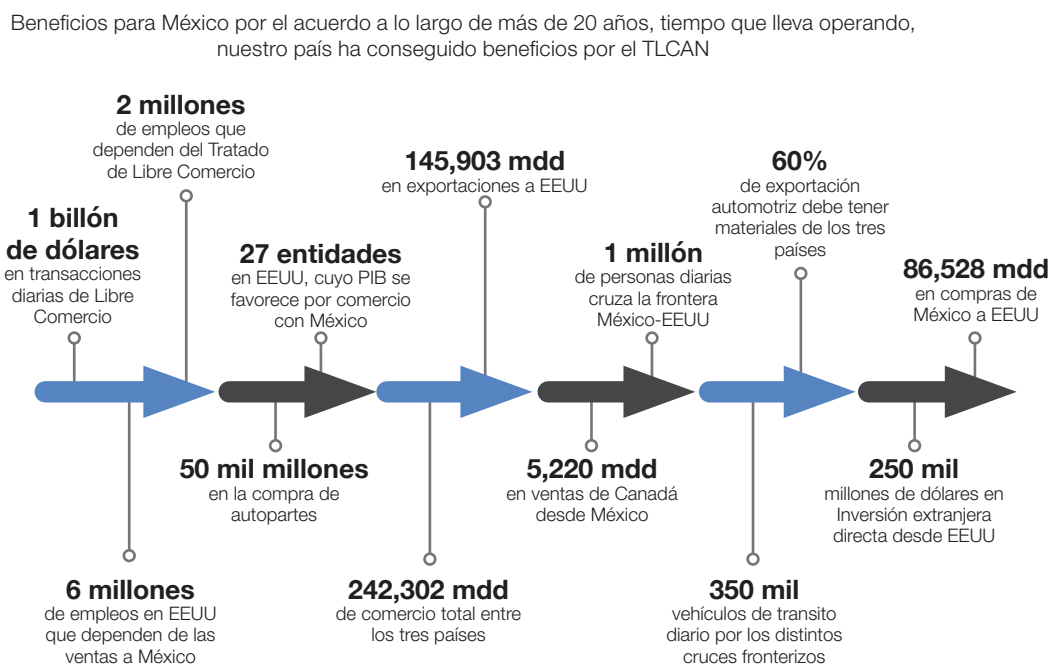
Beneficios para México por el acuerdo a lo largo de más de 20 años, tiempo que lleva operando, nuestro país ha conseguido beneficios por el TLCAN

2 millones
de empleos que dependen del Tratado de Libre Comercio

1 billón de dólares
en transacciones diarias de Libre Comercio

27 entidades
en EEUU, cuyo PIB se favorece por comercio con México

145,903 mdd
en exportaciones a EEUU

1 millón
de personas diarias cruza la frontera México-EEUU

60%
de exportación automotriz debe tener materiales de los tres países

86,528 mdd
en compras de México a EEUU

6 millones
de empleos en EEUU que dependen de las ventas a México

50 mil millones
en la compra de autopartes

242,302 mdd
de comercio total entre los tres países

5,220 mdd
en ventas de Canadá desde México

350 mil
vehículos de transito diario por los distintos cruces fronterizos

250 mil
millones de dólares en Inversión extranjera directa desde EEUU